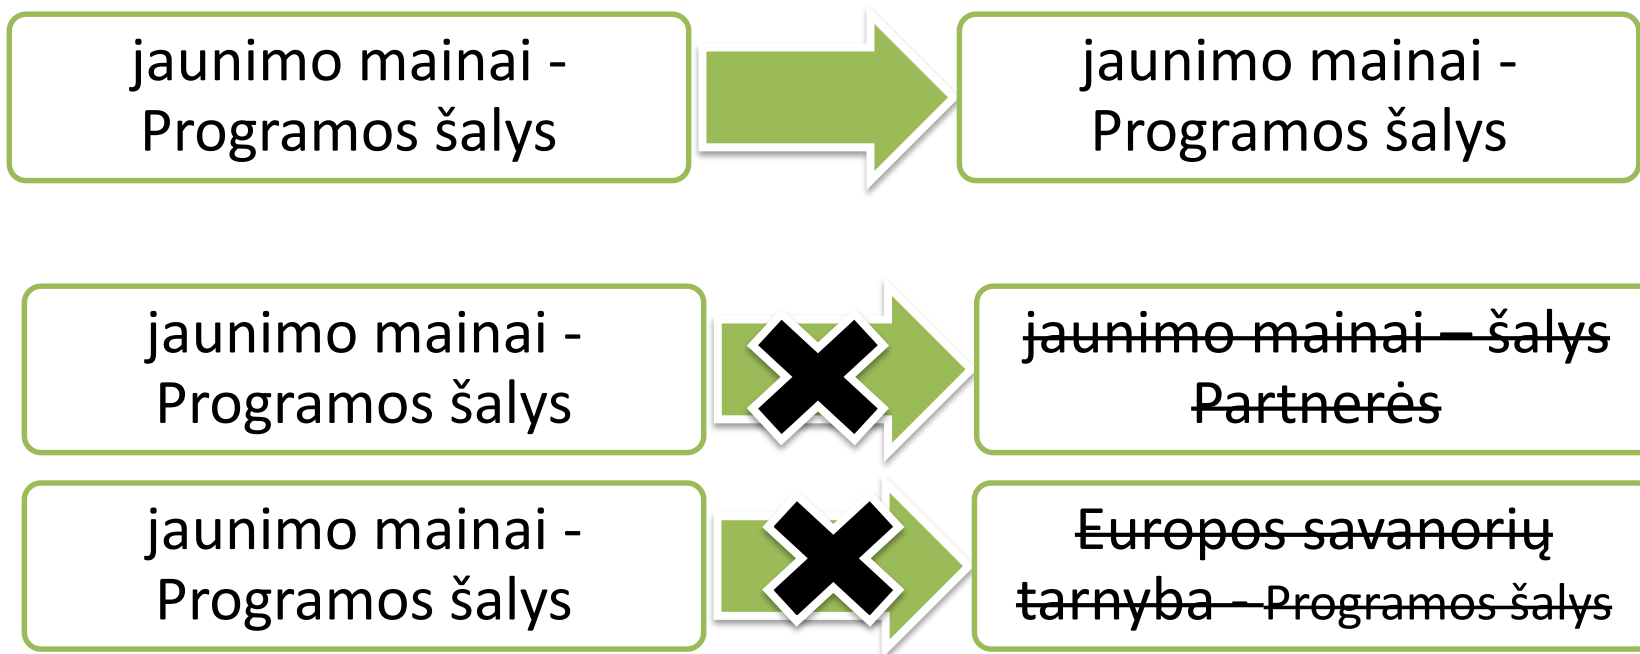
jaunimo mainai - Programos šalys

jaunimo mainai - Programos šalys

jaunimo mainai - Programos šalys

jaunimo mainai – šalys Partnerės

jaunimo mainai - Programos šalys

Europos savanorių tarnyba – Programos šalys